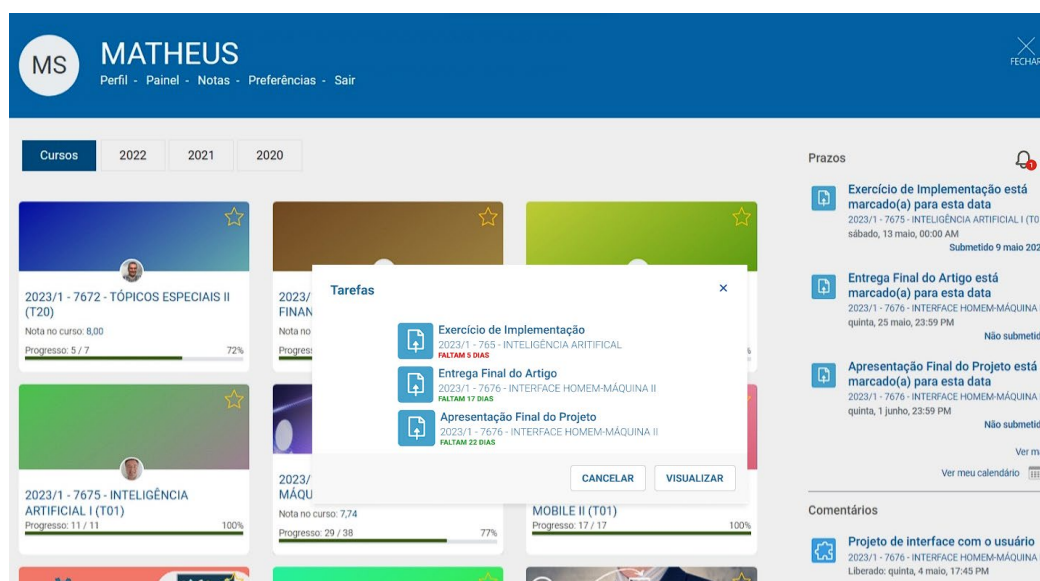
MS

MATHEUS

Perfil - Painel - Notas - Preferências - Sair

FECHAR

Cursos | 2022 | 2021 | 2020

2023/1 - 7672 - TÓPICOS ESPECIAIS II (T20)
Nota no curso: 8,00
Progresso: 5 / 7 72%

2023/ FINAN
Nota no
Progres

2023/1 - 7675 - INTELIGÊNCIA ARTIFICIAL I (T01)
Progresso: 11 / 11 100%

2023/ MÁQU
Nota no curso: 7,74
Progresso: 29 / 38 77%

MOBILE II (T01)
Progresso: 17 / 17 100%

Tarefas

×

Exercício de Implementação
2023/1 - 765 - INTELIGÊNCIA ARITIFICAL
FALTAM 5 DIAS

Entrega Final do Artigo
2023/1 - 7676 - INTERFACE HOMEM-MÁQUINA II
FALTAM 17 DIAS

Apresentação Final do Projeto
2023/1 - 7676 - INTERFACE HOMEM-MÁQUINA II
FALTAM 22 DIAS

CANCELAR | VISUALIZAR

Prazos

Exercício de Implementação está marcado(a) para esta data
2023/1 - 7675 - INTELIGÊNCIA ARTIFICIAL I (T0
sábado, 13 maio, 00:00 AM
Submetido 9 maio 202

Entrega Final do Artigo está marcado(a) para esta data
2023/1 - 7676 - INTERFACE HOMEM-MÁQUINA
quinta, 25 maio, 23:59 PM
Não submetid

Apresentação Final do Projeto está marcado(a) para esta data
2023/1 - 7676 - INTERFACE HOMEM-MÁQUINA
quinta, 1 junho, 23:59 PM
Não submetid

Ver m

Ver meu calendário

Comentários

Projeto de interface com o usuário
2023/1 - 7676 - INTERFACE HOMEM-MÁQUINA
Liberado: quinta, 4 maio, 17:45 PM